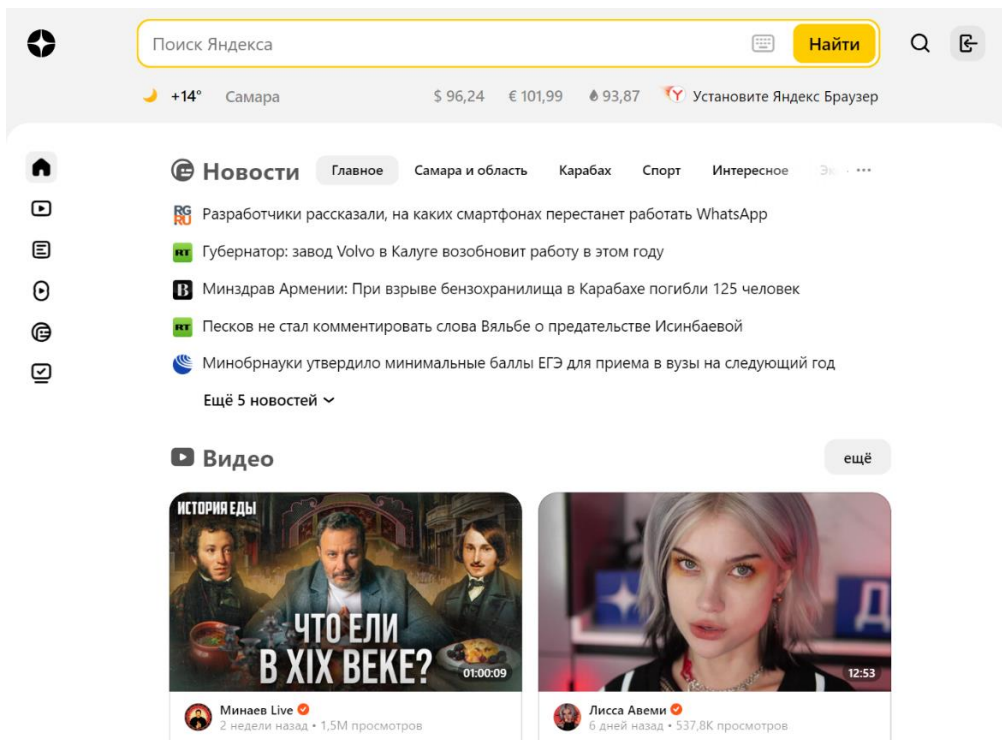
Поиск Яндекса

Найти

+14° Самара

$ 96,24 € 101,99 93,87

Установите Яндекс Браузер

Новости

Главное Самара и область Карабах Спорт Интересное Эк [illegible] ···

RG RU Разработчики рассказали, на каких смартфонах перестанет работать WhatsApp

RT Губернатор: завод Volvo в Калуге возобновит работу в этом году

B Минздрав Армении: При взрыве бензохранилища в Карабахе погибли 125 человек

RT Песков не стал комментировать слова Вяльбе о предательстве Исинбаевой

Минобрнауки утвердило минимальные баллы ЕГЭ для приема в вузы на следующий год

Ещё 5 новостей

Видео

ещё

ИСТОРИЯ ЕДЫ

ЧТО ЕЛИ В XIX ВЕКЕ?

01:00:09

Минаев Live
2 недели назад • 1,5M просмотров

12:53

Лисса Авеми
6 дней назад • 537,8K просмотров